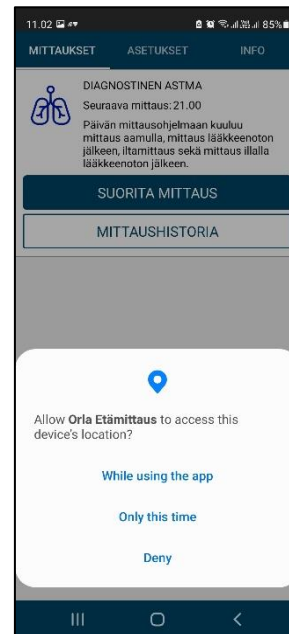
11.02
85%

MITTAUKSET
ASETUKSET
INFO

DIAGNOSTINEN ASTMA
Seuraava mittaus: 21.00
Päivän mittausohjelmaan kuuluu mittaus aamulla, mittaus lääkkeenoton jälkeen, iltamittaus sekä mittaus illalla lääkkeenoton jälkeen.

SUORITA MITTAUS

MITTAUSHISTORIA

Allow **Orla Etämittaus** to access this device's location?

While using the app

Only this time

Deny